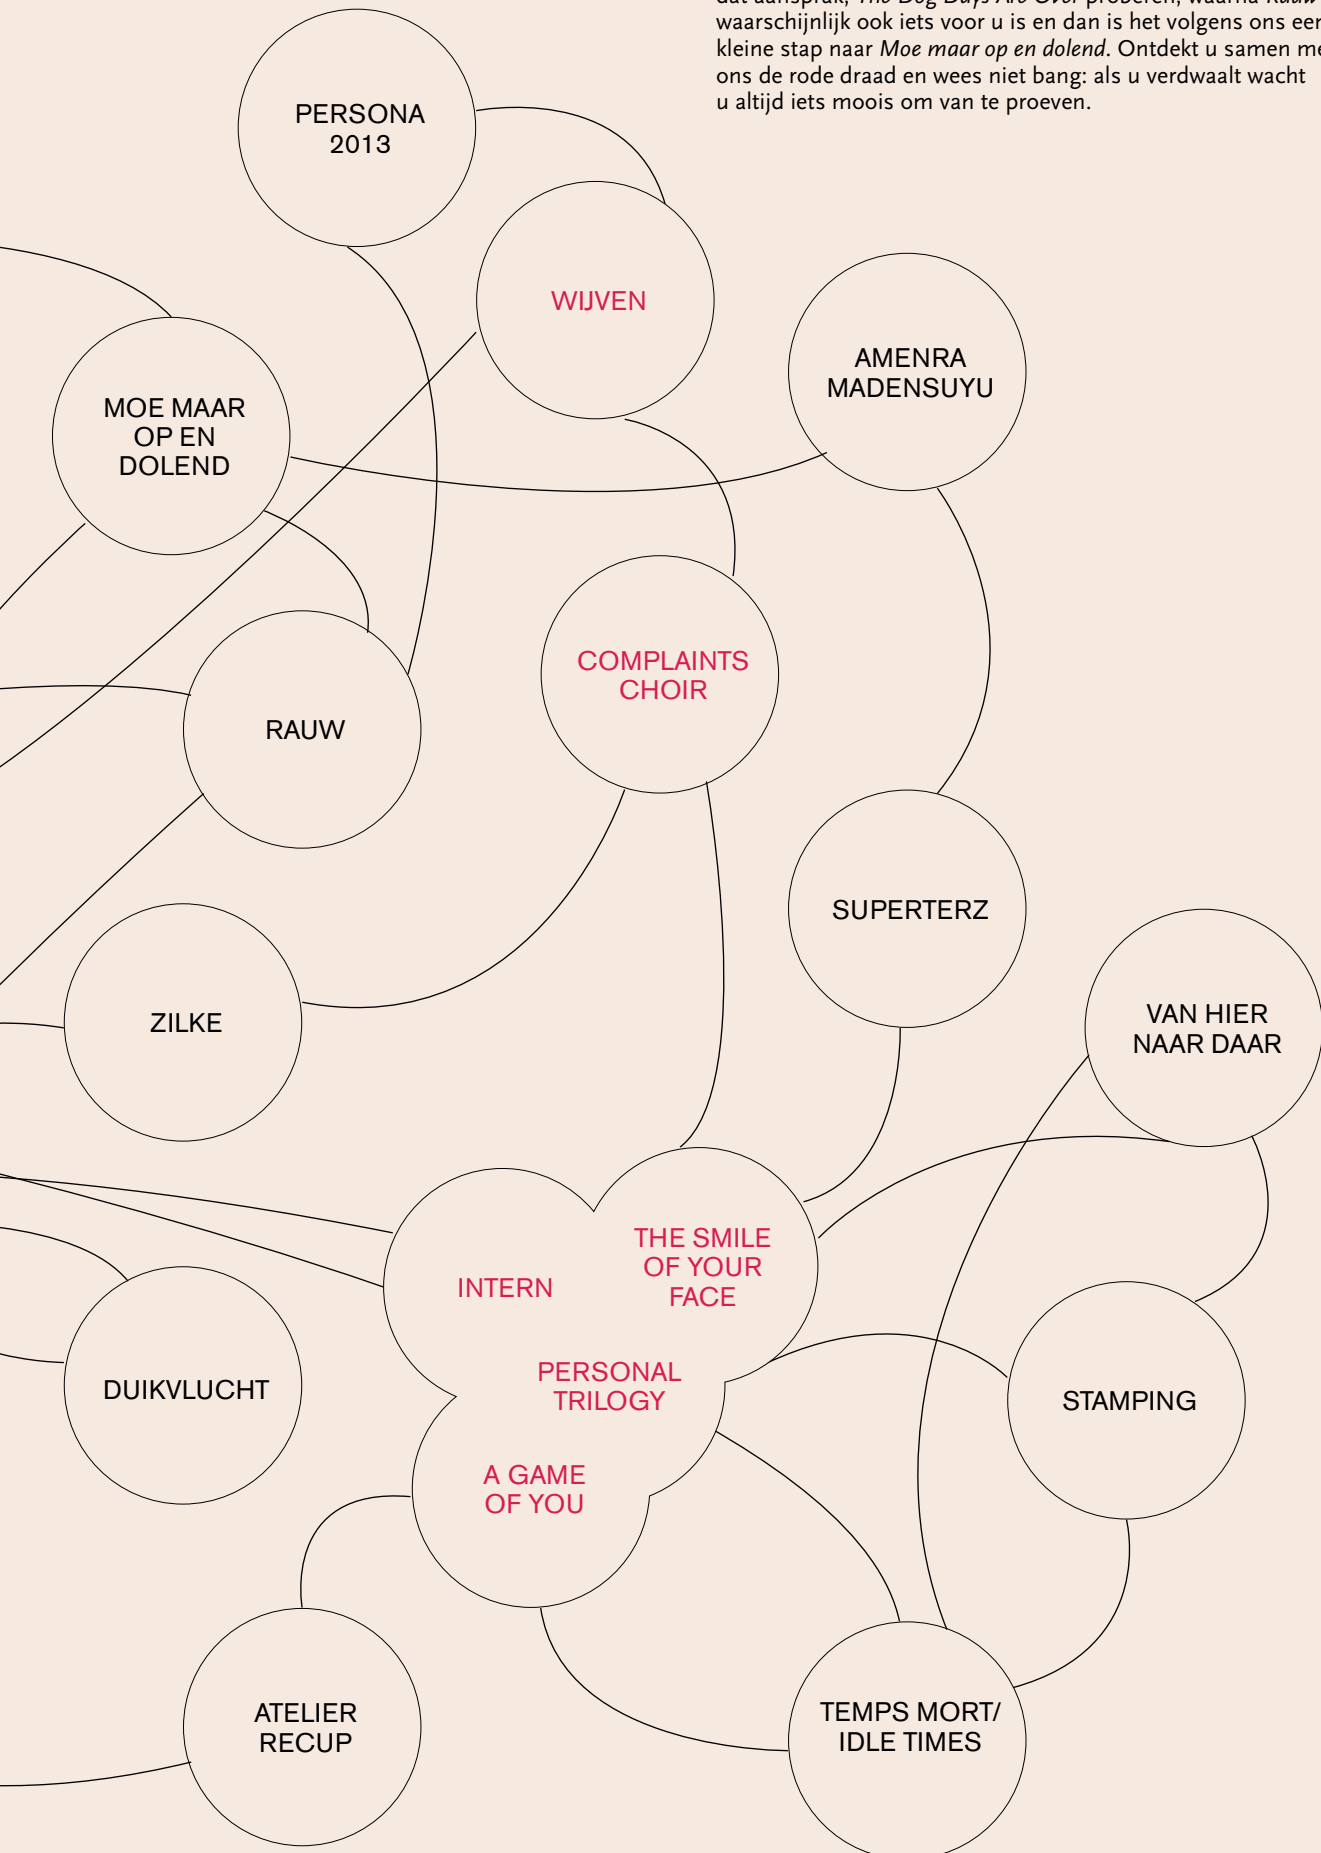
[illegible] *The Dog Days Are Over* proberen, waarna *Rauw* waarschijnlijk ook iets voor u is en dan is het volgens ons een kleine stap naar *Moe maar op en dolend*. Ontdekt u samen me ons de rode draad en wees niet bang: als u verdwaalt wacht u altijd iets moois om van te proeven.

PERSONA 2013

WIJVEN

AMENRA MADENSUYU

MOE MAAR OP EN DOLEND

COMPLAINTS CHOIR

RAUW

SUPERTERZ

ZILKE

VAN HIER NAAR DAAR

THE SMILE OF YOUR FACE

INTERN

PERSONAL TRILOGY

DUIKVLUCHT

STAMPING

A GAME OF YOU

ATELIER RECUP

TEMPS MORT/ IDLE TIMES